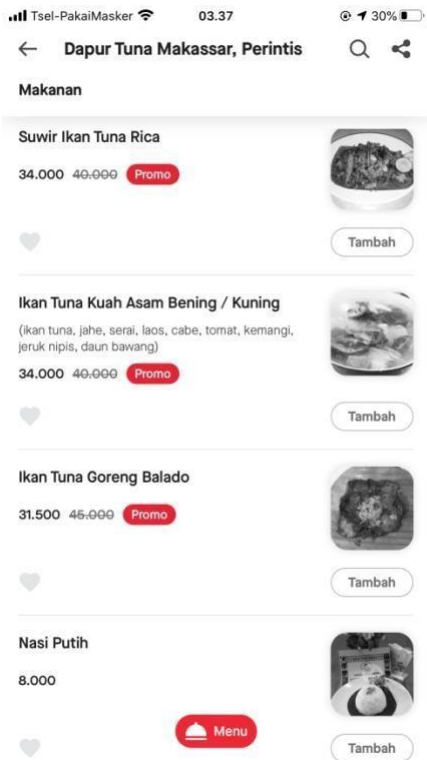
Tsel-PakaiMasker 03.37 30%

Dapur Tuna Makassar, Perintis

Makanan

Suwir Ikan Tuna Rica

34.000 ~~40.000~~ Promo

Tambah

Ikan Tuna Kuah Asam Bening / Kuning

(ikan tuna, jahe, serai, laos, cabe, tomat, kemangi, jeruk nipis, daun bawang)

34.000 ~~40.000~~ Promo

Tambah

Ikan Tuna Goreng Balado

31.500 ~~45.000~~ Promo

Tambah

Nasi Putih

8.000

Menu

Tambah